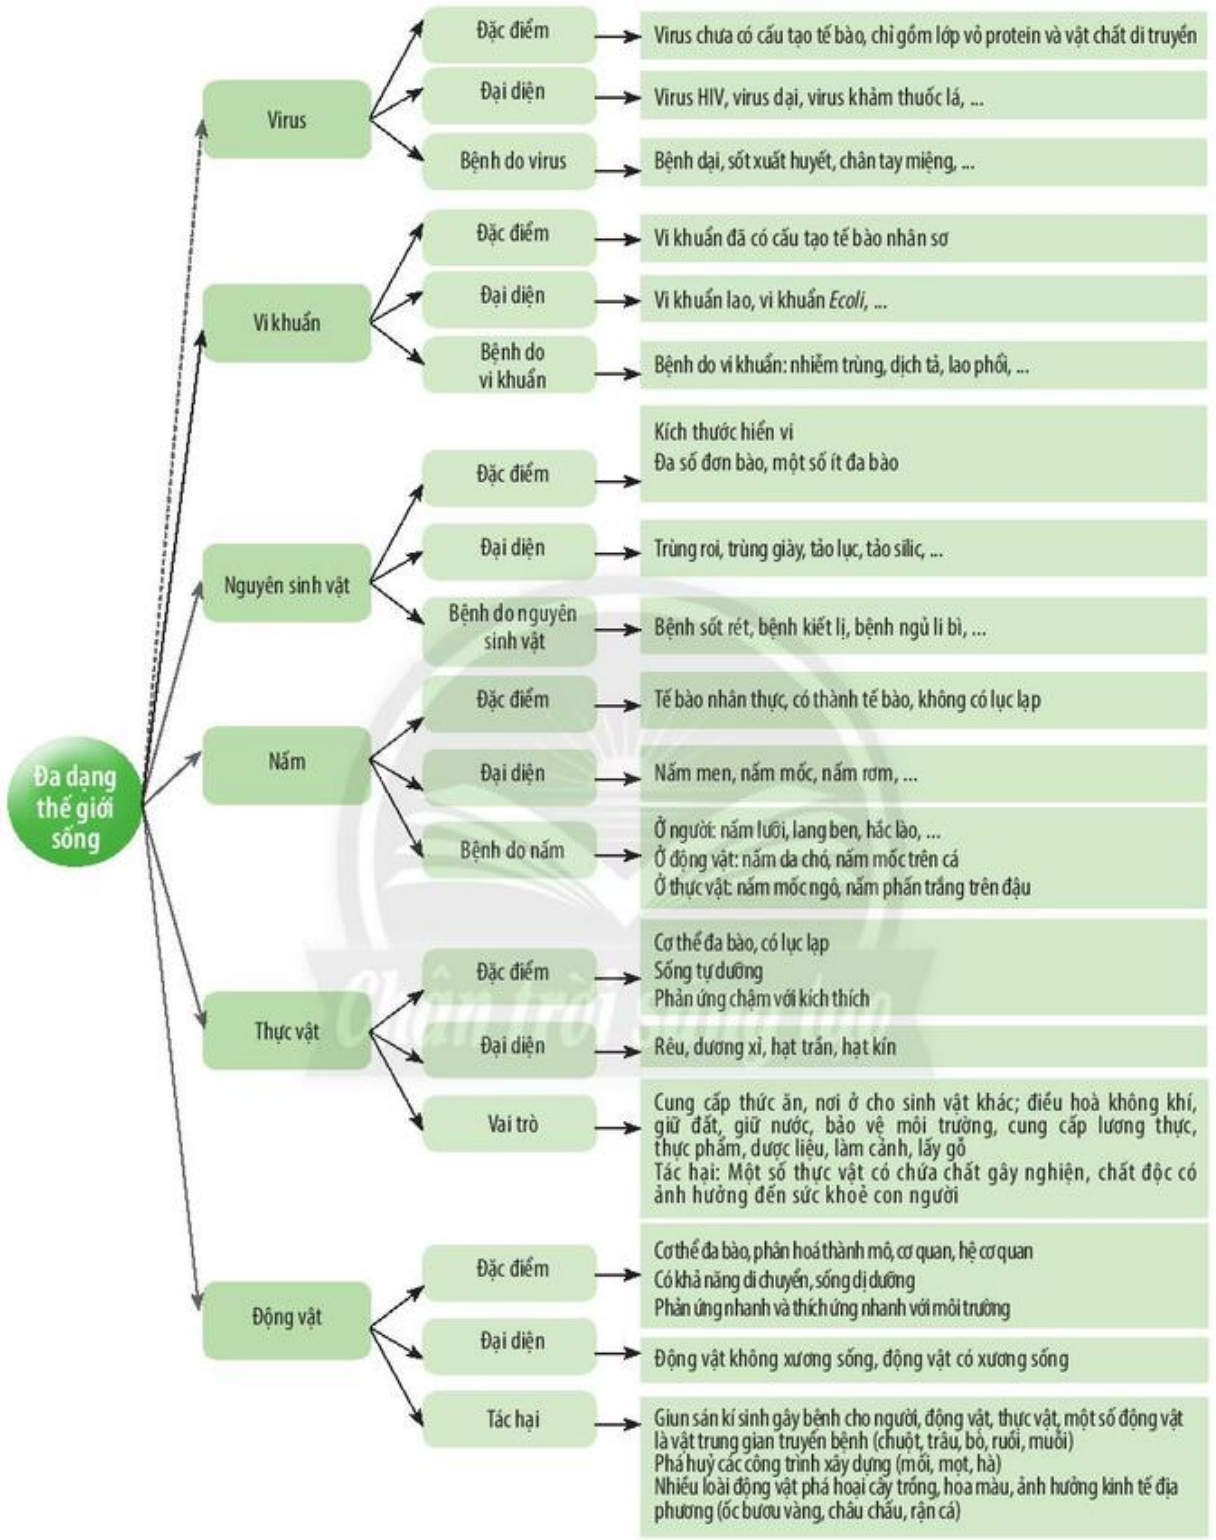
Đa dạng thế giới sống

Virus
Đặc điểm → Virus chưa có cấu tạo tế bào, chỉ gồm lớp vỏ protein và vật chất di truyền
Đại diện → Virus HIV, virus dại, virus khảm thuốc lá, ...
Bệnh do virus → Bệnh dại, sốt xuất huyết, chân tay miệng, ...

Vi khuẩn
Đặc điểm → Vi khuẩn đã có cấu tạo tế bào nhân sơ
Đại diện → Vi khuẩn lao, vi khuẩn Ecoli, ...
Bệnh do vi khuẩn → Bệnh do vi khuẩn: nhiễm trùng, dịch tả, lao phổi, ...

Nguyên sinh vật
Đặc điểm → Kích thước hiển vi
Đa số đơn bào, một số ít đa bào
Đại diện → Trùng roi, trùng giày, tảo lục, tảo silic, ...
Bệnh do nguyên sinh vật → Bệnh sốt rét, bệnh kiết lị, bệnh ngủ li bì, ...

Nấm
Đặc điểm → Tế bào nhân thực, có thành tế bào, không có lục lạp
Đại diện → Nấm men, nấm mốc, nấm rơm, ...
Bệnh do nấm → Ở người: nấm lưỡi, lang ben, hắc lào, ...
Ở động vật: nấm da chó, nấm mốc trên cá
Ở thực vật: nấm mốc ngô, nấm phấn trắng trên đậu

Thực vật
Đặc điểm → Cơ thể đa bào, có lục lạp
Sống tự dưỡng
Phản ứng chậm với kích thích
Đại diện → Rêu, dương xỉ, hạt trần, hạt kín
Vai trò → Cung cấp thức ăn, nơi ở cho sinh vật khác; điều hoà không khí, giữ đất, giữ nước, bảo vệ môi trường, cung cấp lương thực, thực phẩm, dược liệu, làm cảnh, lấy gỗ
Tác hại: Một số thực vật có chứa chất gây nghiện, chất độc có ảnh hưởng đến sức khoẻ con người

Động vật
Đặc điểm → Cơ thể đa bào, phân hoá thành mô, cơ quan, hệ cơ quan
Có khả năng di chuyển, sống dị dưỡng
Phản ứng nhanh và thích ứng nhanh với môi trường
Đại diện → Động vật không xương sống, động vật có xương sống
Tác hại → Giun sán kí sinh gây bệnh cho người, động vật, thực vật, một số động vật là vật trung gian truyền bệnh (chuột, trâu, bò, ruồi, muỗi)
Phá huỷ các công trình xây dựng (mối, mọt, hà)
Nhiều loài động vật phá hoại cây trồng, hoa màu, ảnh hưởng kinh tế địa phương (ốc bươu vàng, châu chấu, rận cá)

Chân trời sáng tạo